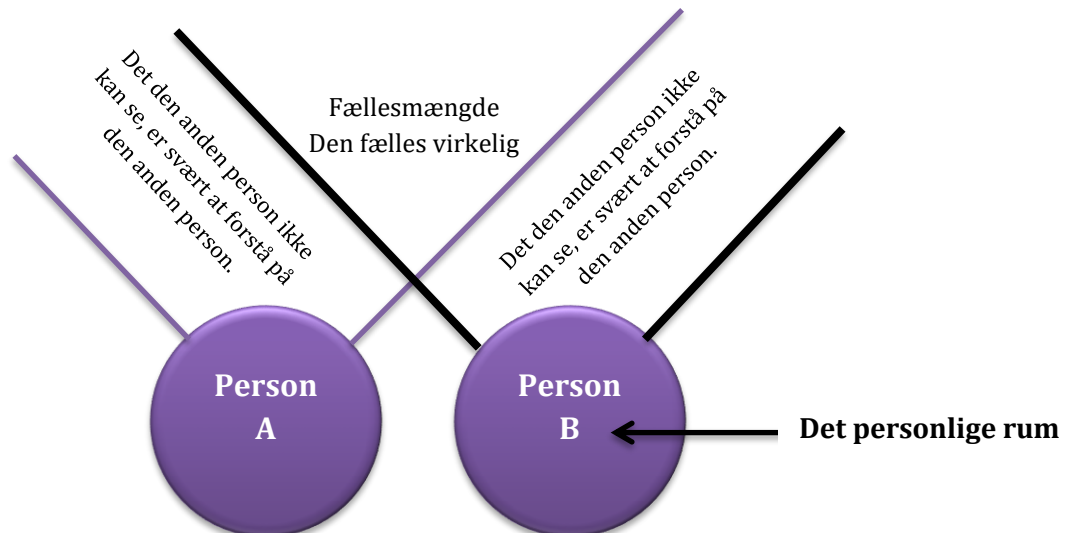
Det den anden person ikke kan se, er svært at forstå på den anden person.

Fællesmængde
Den fælles virkelig

Det den anden person ikke kan se, er svært at forstå på den anden person.

Person A

Person B

Det personlige rum